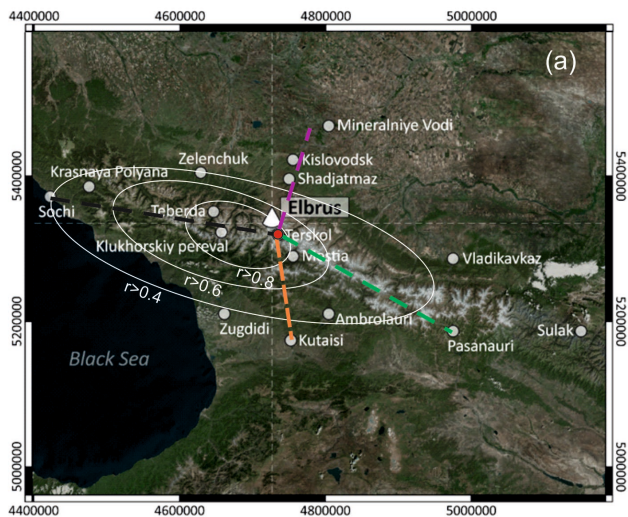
4400000 4600000 4800000 5000000

(a)

5400000 5200000 5000000

5400000 5200000 5000000

Mineralniye Vodi
Zelenchuk
Kislovodsk
Krasnaya Polyana
Shadjatmaz
Sochi
Teberda
Elbrus
Terskol
Klukhorskiy pereval
Mestia
Vladikavkaz
r>0.8
r>0.6
r>0.4
Zugdidi
Ambrolauri
Sulak
Pasanauri
Kutaisi
Black Sea

4400000 4600000 4800000 5000000